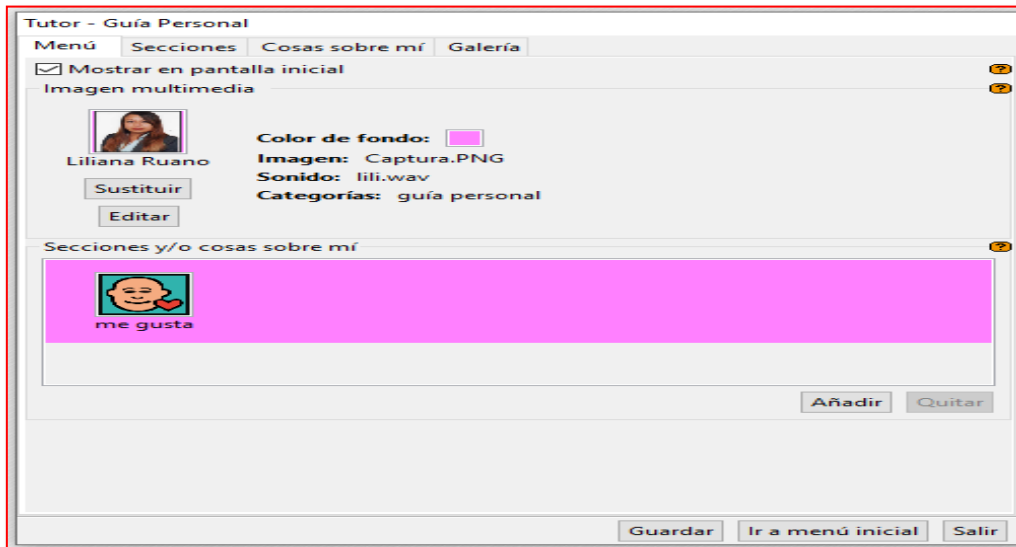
Tutor - Guía Personal

Menú | Secciones | Cosas sobre mí | Galería

Mostrar en pantalla inicial

Imagen multimedia

Liliana Ruano

Sustituir

Editar

Color de fondo:
Imagen: Captura.PNG
Sonido: lili.wav
Categorías: guía personal

Secciones y/o cosas sobre mí

me gusta

Añadir
Quitar

Guardar
Ir a menú inicial
Salir